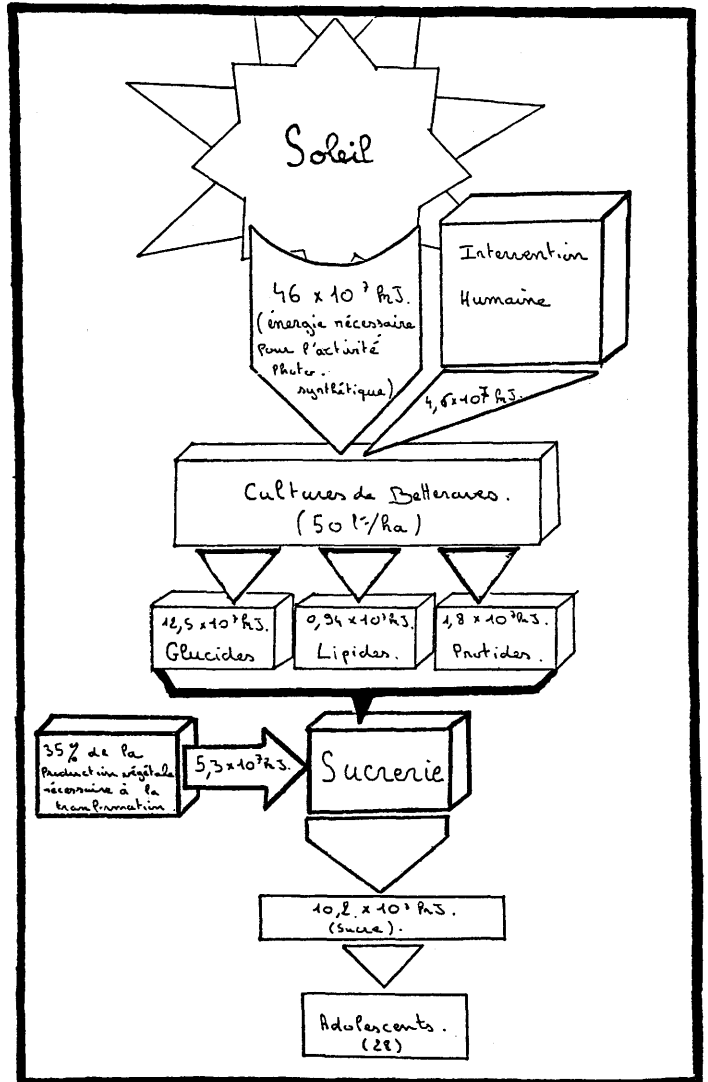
Soleil

$46 \times 10^7$ kJ. (énergie nécessaire pour l'activité photo-synthétique)

Intervention Humaine

$4,5 \times 10^7$ kJ.

Cultures de Betteraves. (50 t/ha)

$12,5 \times 10^7$ kJ. Glucides

$0,94 \times 10^7$ kJ. Lipides.

$1,8 \times 10^7$ kJ. Protides.

35% de la production végétale nécessaire à la transformation.

$5,3 \times 10^7$ kJ.

Sucrerie

$10,2 \times 10^7$ kJ. (Sucre).

Adolescents. (28)